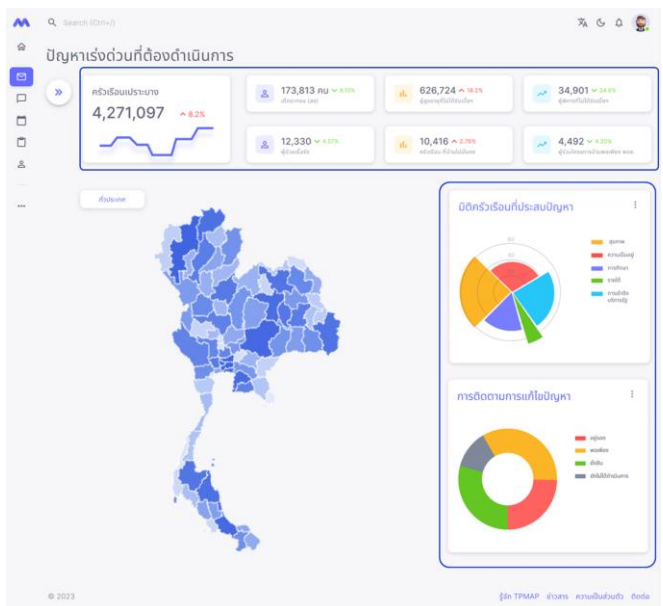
Search (Ctrl+/)

ปัญหาเร่งด่วนที่ต้องดำเนินการ

ครัวเรือนเปราะบาง
4,271,097 ^ 8.2%

173,813 คน ∨ 6.13%
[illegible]

626,724 ^ 18.2%
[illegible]

34,901 ∨ 24.6%
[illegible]

12,330 ∨ 4.57%
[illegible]

10,416 ^ 2.76%
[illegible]

4,492 ∨ 4.20%
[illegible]

ทั่วประเทศ

มิติครัวเรือนที่ประสบปัญหา

สุขภาพ
ความเป็นอยู่
การศึกษา
รายได้
การเข้าถึงบริการรัฐ

การติดตามการแก้ไขปัญหา

อยู่ระหว่าง
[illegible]
เร่งด่วน
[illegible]

© 2023

รู้จัก TPMAP ข่าวสาร ความเป็นส่วนตัว ติดต่อ